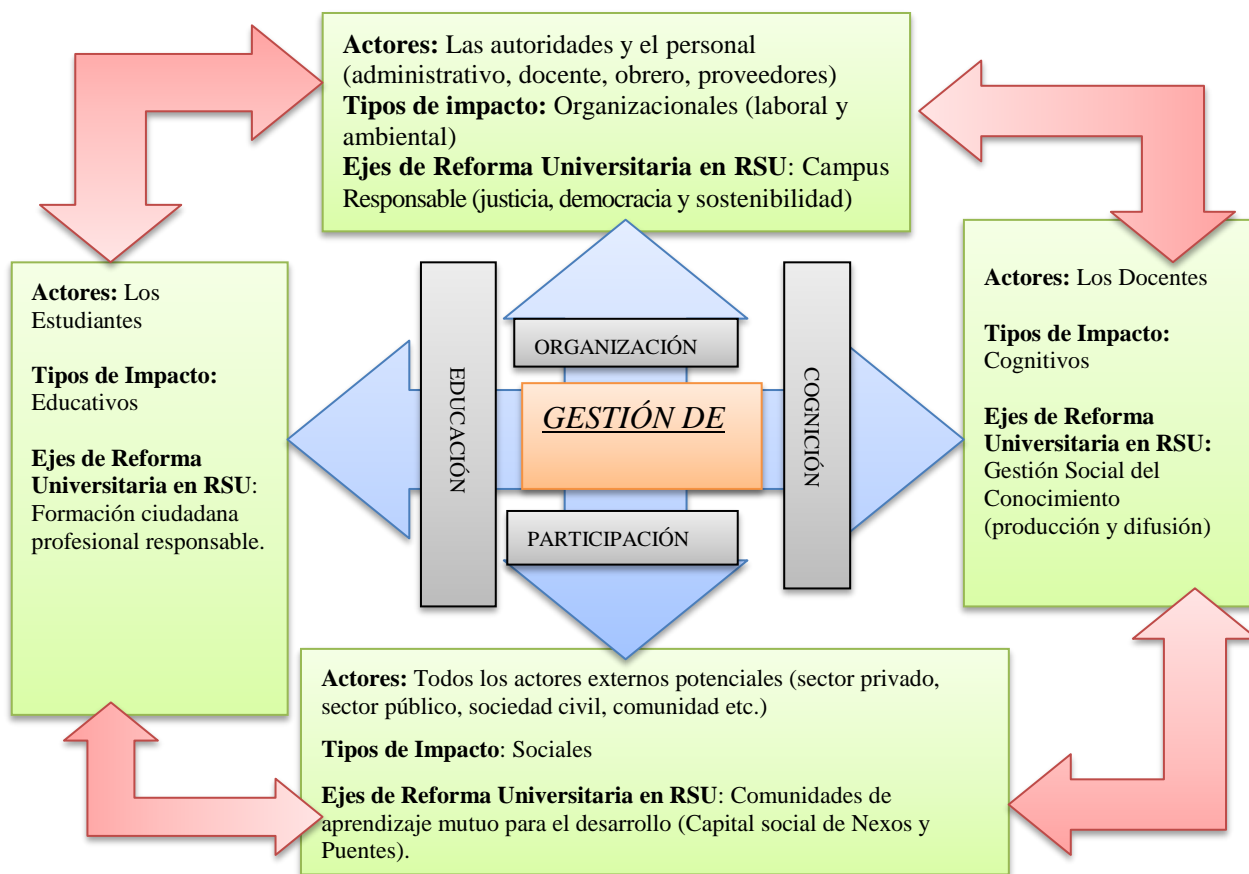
**Actores:** Las autoridades y el personal (administrativo, docente, obrero, proveedores)
**Tipos de impacto:** Organizacionales (laboral y ambiental)
**Ejes de Reforma Universitaria en RSU**: Campus Responsable (justicia, democracia y sostenibilidad)

**Actores:** Los Estudiantes

**Tipos de Impacto:** Educativos

**Ejes de Reforma Universitaria en RSU**: Formación ciudadana profesional responsable.

EDUCACIÓN

ORGANIZACIÓN

GESTIÓN DE

PARTICIPACIÓN

COGNICIÓN

**Actores:** Los Docentes

**Tipos de Impacto:** Cognitivos

**Ejes de Reforma Universitaria en RSU:** Gestión Social del Conocimiento (producción y difusión)

**Actores:** Todos los actores externos potenciales (sector privado, sector público, sociedad civil, comunidad etc.)

**Tipos de Impacto**: Sociales

**Ejes de Reforma Universitaria en RSU**: Comunidades de aprendizaje mutuo para el desarrollo (Capital social de Nexos y Puentes).